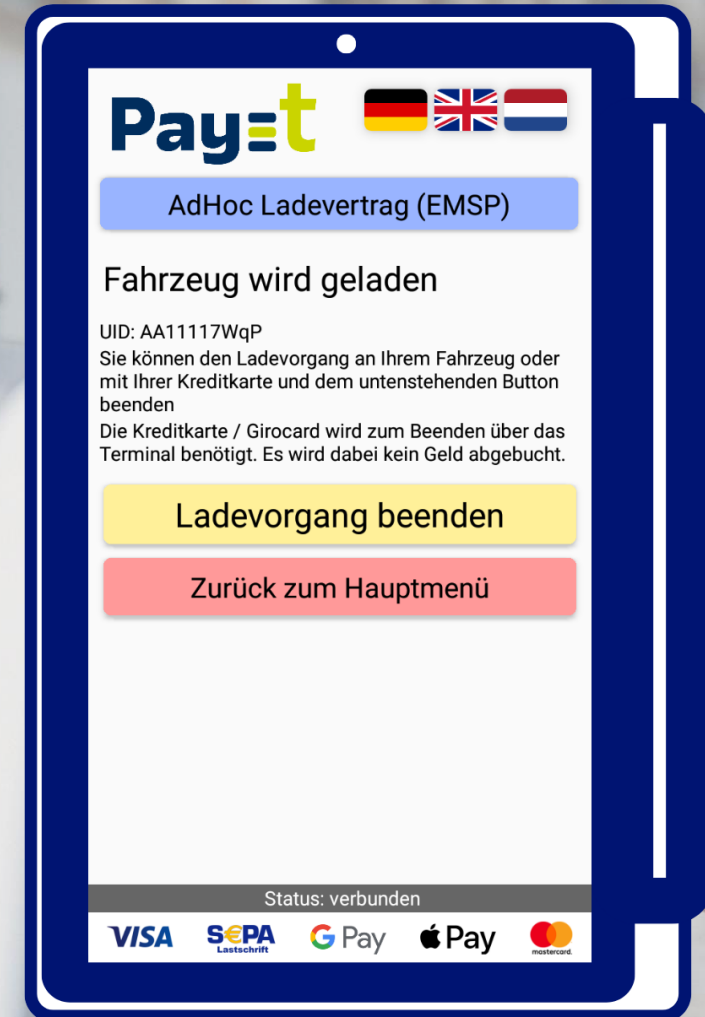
Pay=t

AdHoc Ladevertrag (EMSP)

Fahrzeug wird geladen

UID: AA11117WqP
Sie können den Ladevorgang an Ihrem Fahrzeug oder mit Ihrer Kreditkarte und dem untenstehenden Button beenden
Die Kreditkarte / Girocard wird zum Beenden über das Terminal benötigt. Es wird dabei kein Geld abgebucht.

Ladevorgang beenden

Zurück zum Hauptmenü

Status: verbunden

VISA SEPA Lastschrift G Pay Pay mastercard